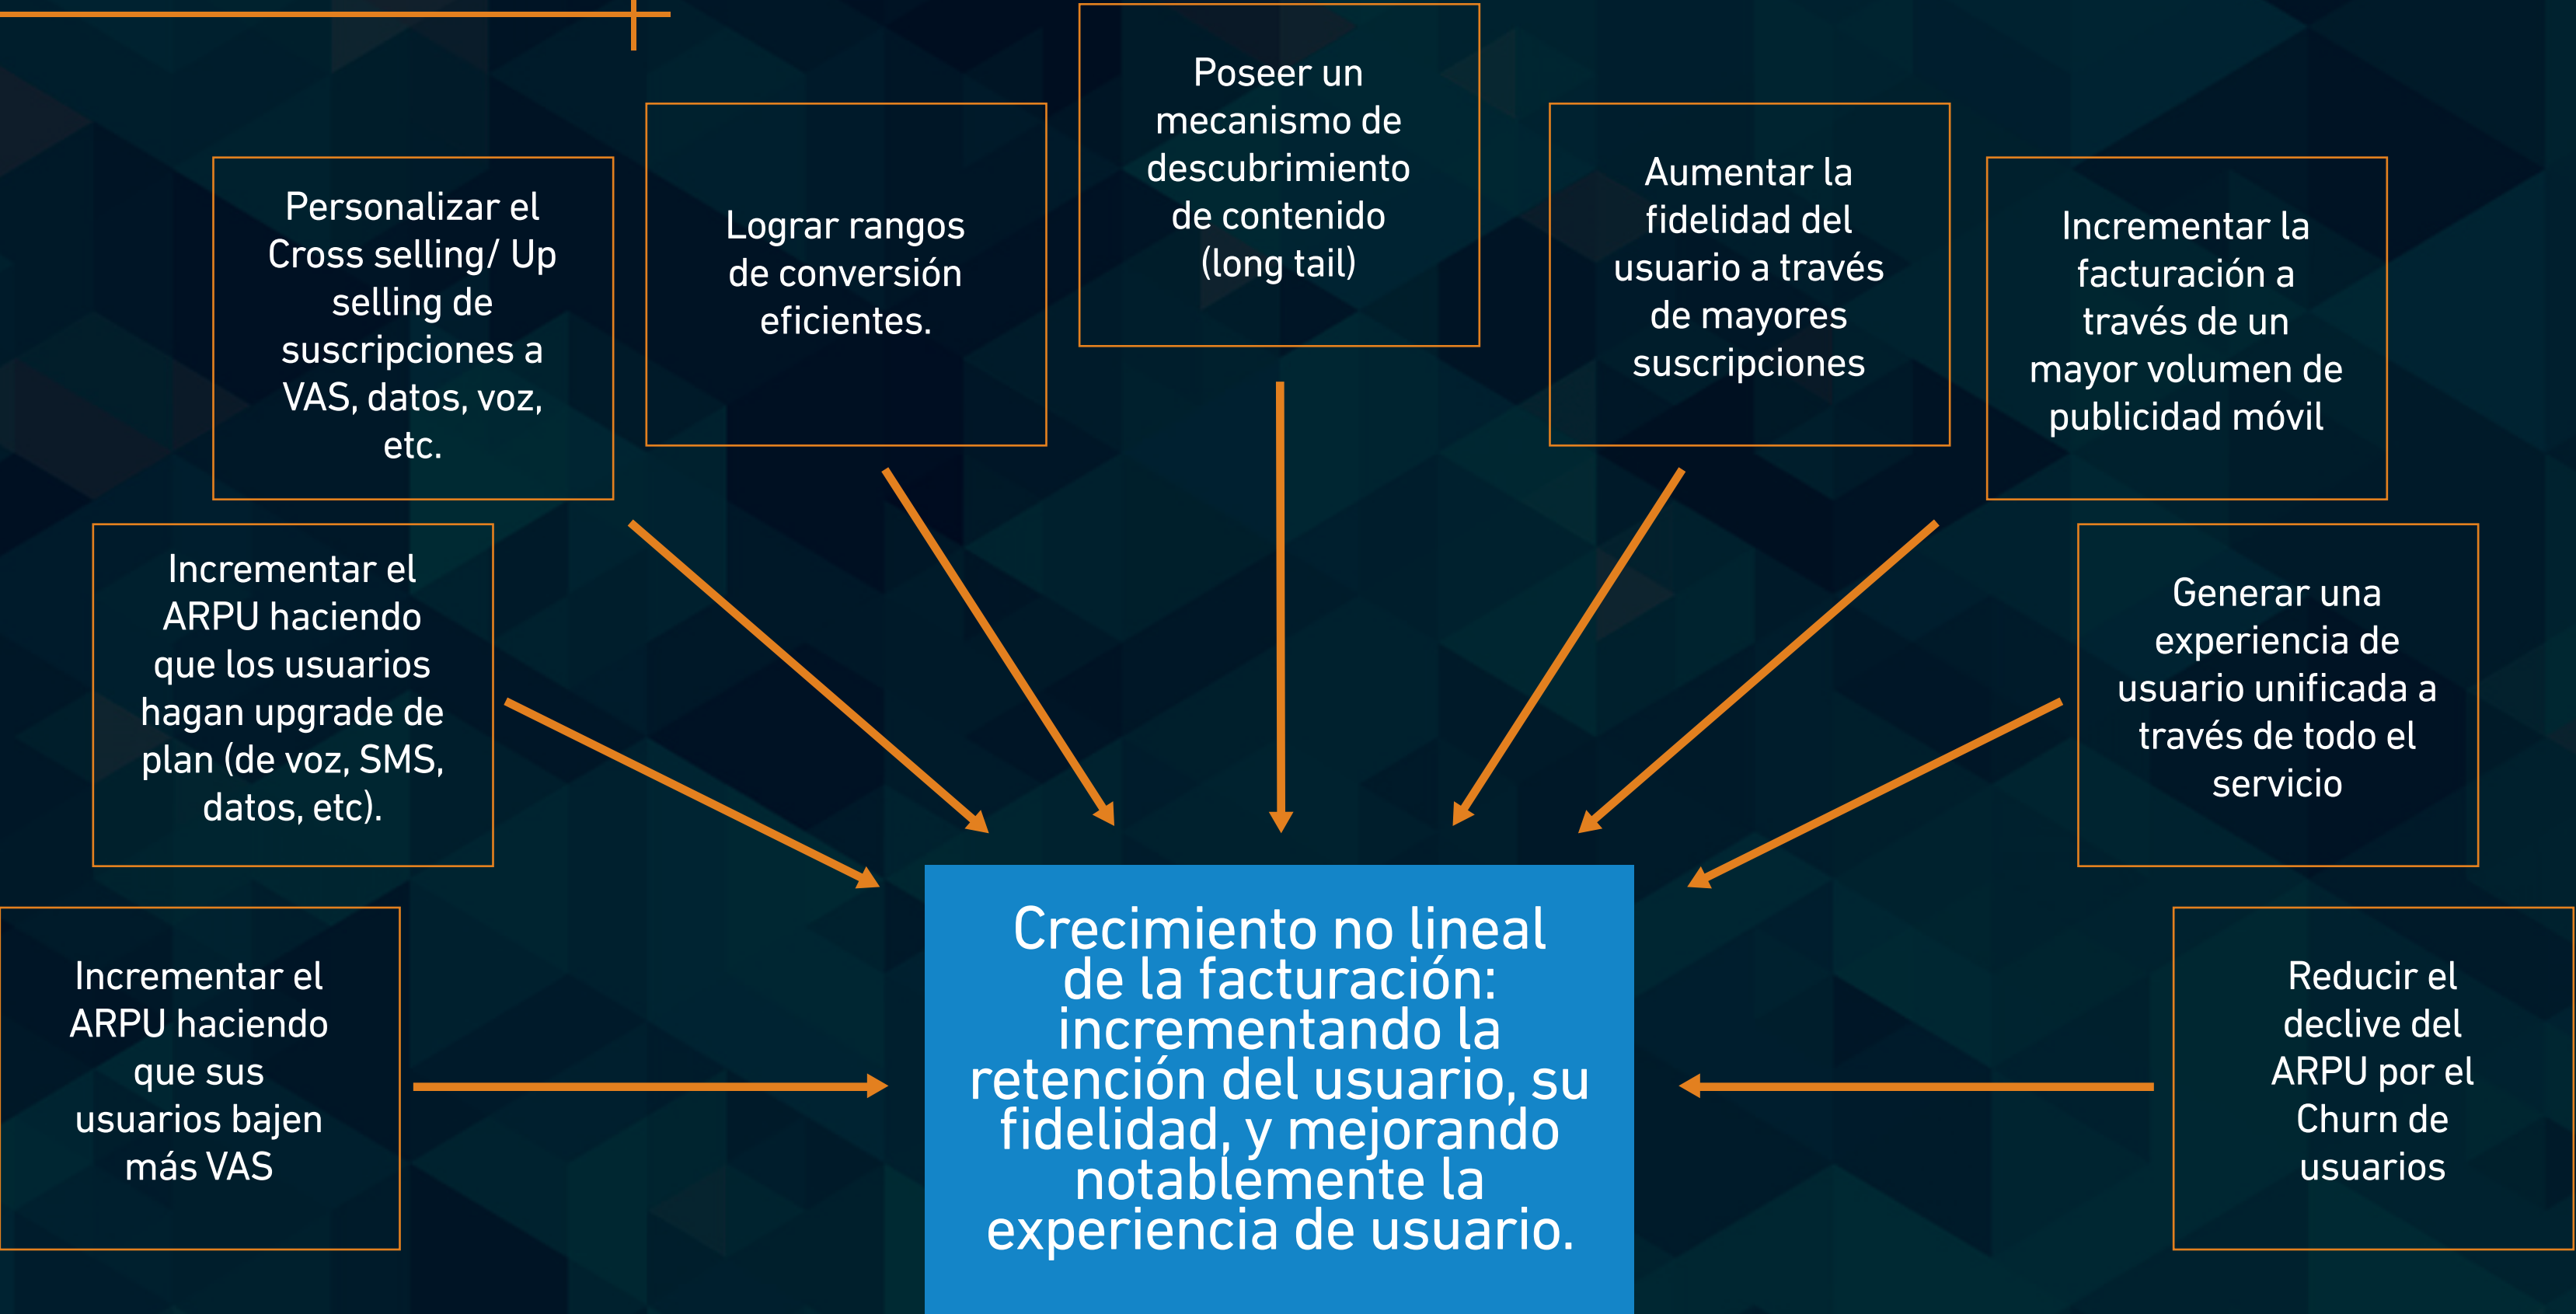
Poseer un mecanismo de descubrimiento de contenido (long tail)

Lograr rangos de conversión eficientes.

Aumentar la fidelidad del usuario a través de mayores suscripciones

Personalizar el Cross selling/ Up selling de suscripciones a VAS, datos, voz, etc.

Incrementar la facturación a través de un mayor volumen de publicidad móvil

Incrementar el ARPU haciendo que los usuarios hagan upgrade de plan (de voz, SMS, datos, etc).

Generar una experiencia de usuario unificada a través de todo el servicio

Incrementar el ARPU haciendo que sus usuarios bajen más VAS

Crecimiento no lineal de la facturación: incrementando la retención del usuario, su fidelidad, y mejorando notablemente la experiencia de usuario.

Reducir el declive del ARPU por el Churn de usuarios